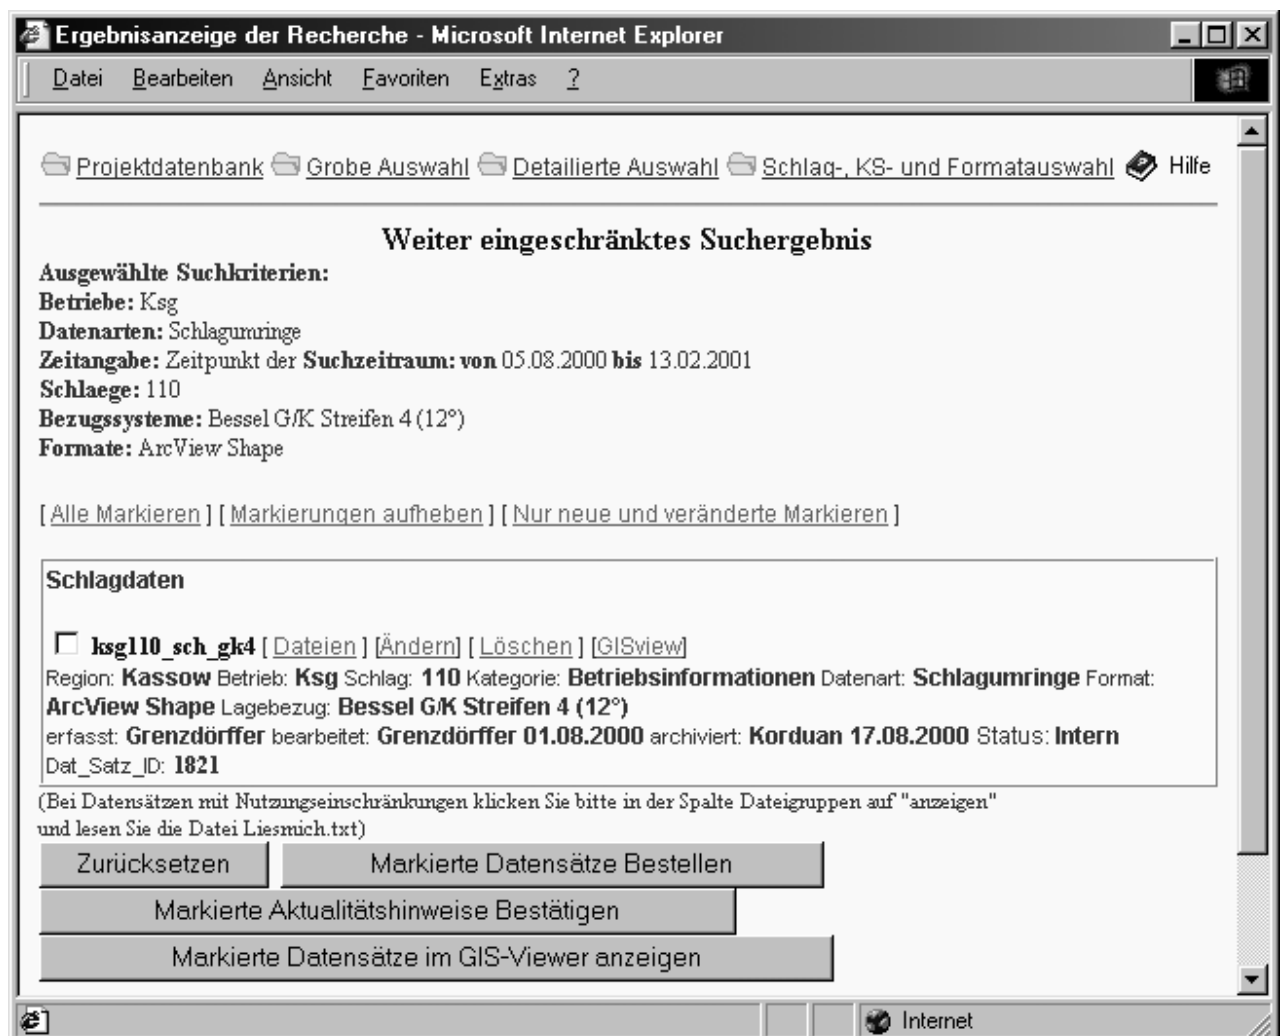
Ergebnisanzeige der Recherche - Microsoft Internet Explorer

Datei Bearbeiten Ansicht Favoriten Extras ?

Projektdatenbank Grobe Auswahl Detailierte Auswahl Schlag-, KS- und Formatauswahl Hilfe

Weiter eingeschränktes Suchergebnis

Ausgewählte Suchkriterien:
Betriebe: Ksg
Datenarten: Schlagumringe
Zeitangabe: Zeitpunkt der Suchzeitraum: von 05.08.2000 bis 13.02.2001
Schlaege: 110
Bezugssysteme: Bessel G/K Streifen 4 (12°)
Formate: ArcView Shape

[ Alle Markieren ] [ Markierungen aufheben ] [ Nur neue und veränderte Markieren ]

Schlagdaten

ksg110_sch_gk4 [ Dateien ] [Ändern] [ Löschen ] [GISview]
Region: Kassow Betrieb: Ksg Schlag: 110 Kategorie: Betriebsinformationen Datenart: Schlagumringe Format: ArcView Shape Lagebezug: Bessel G/K Streifen 4 (12°)
erfasst: Grenzdörffer bearbeitet: Grenzdörffer 01.08.2000 archiviert: Korduan 17.08.2000 Status: Intern
Dat_Satz_ID: 1821

(Bei Datensätzen mit Nutzungseinschränkungen klicken Sie bitte in der Spalte Dateigruppen auf "anzeigen" und lesen Sie die Datei Liesmich.txt)

Zurücksetzen
Markierte Datensätze Bestellen
Markierte Aktualitätshinweise Bestätigen
Markierte Datensätze im GIS-Viewer anzeigen

Internet